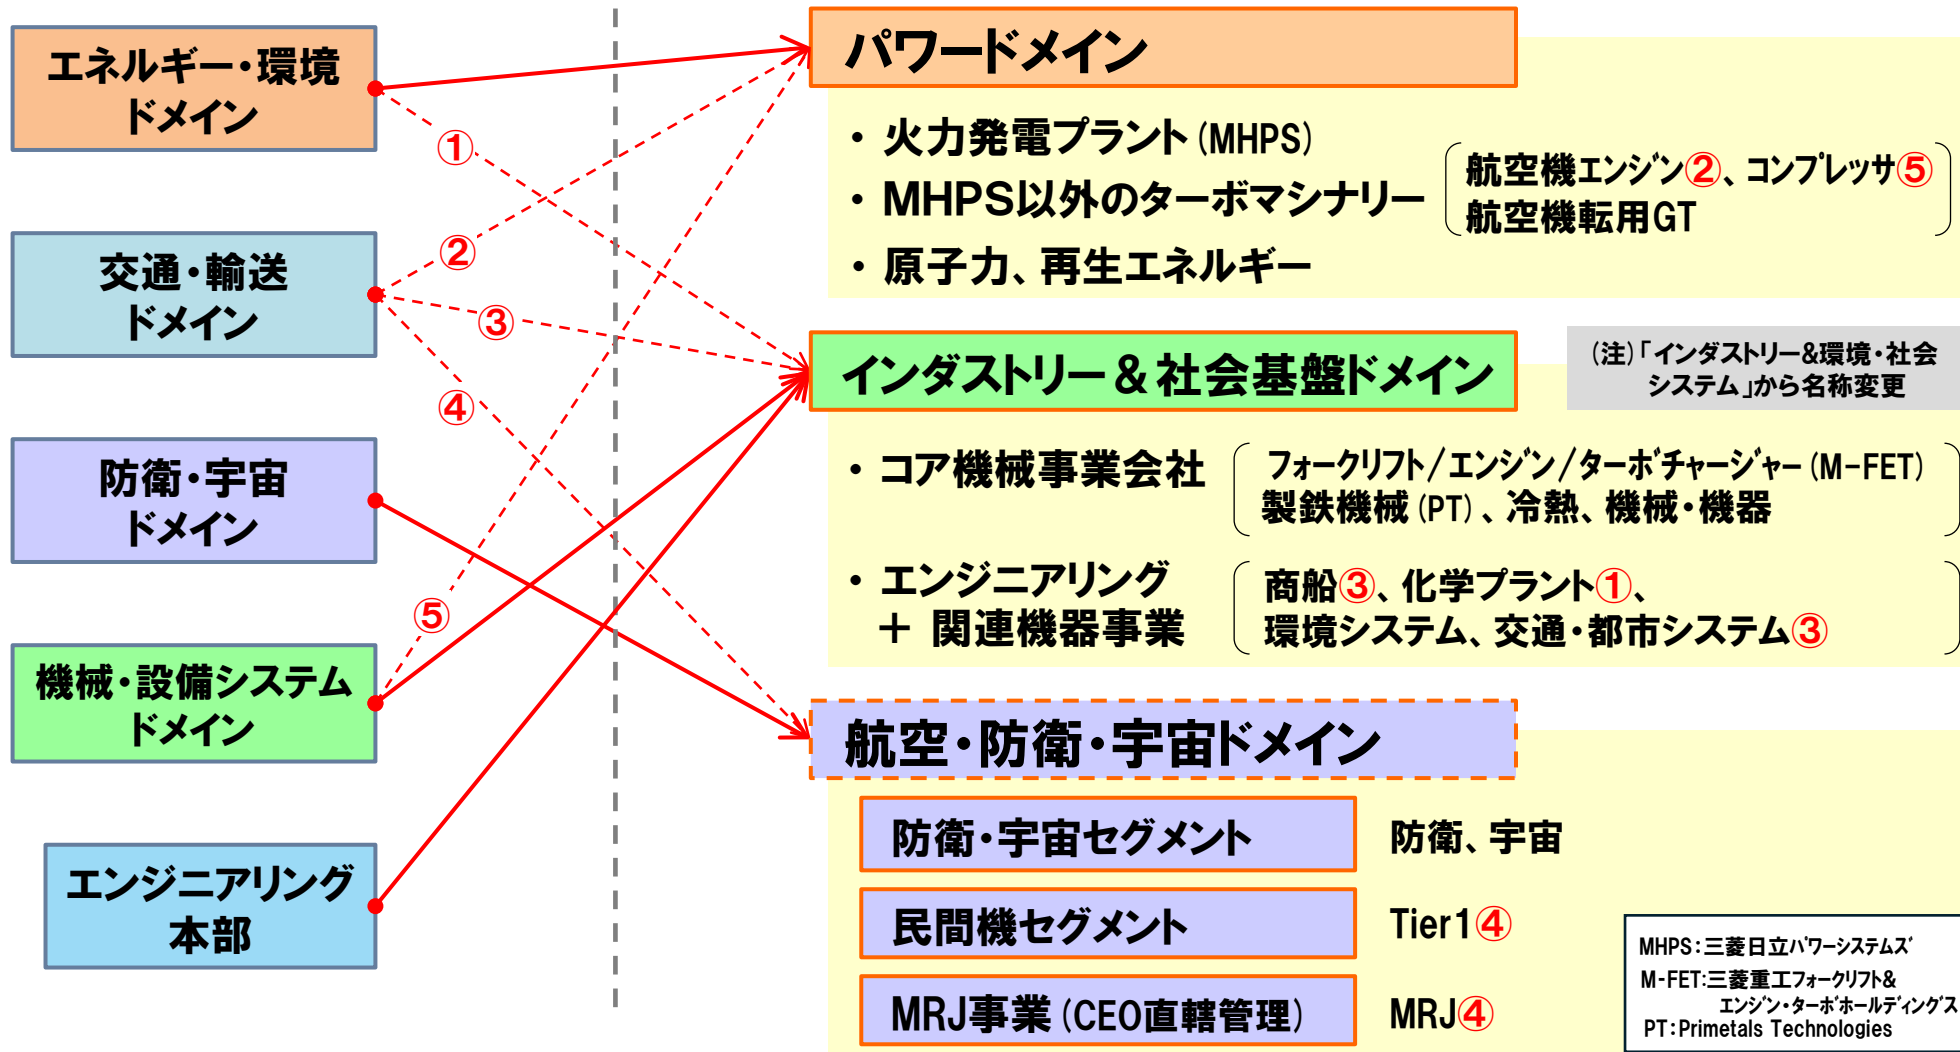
エネルギー・環境ドメイン

交通・輸送ドメイン

防衛・宇宙ドメイン

機械・設備システムドメイン

エンジニアリング本部

①
②
③
④
⑤

パワードメイン

・ 火力発電プラント (MHPS)
・ MHPS以外のターボマシナリー
・ 原子力、再生エネルギー

航空機エンジン②、コンプレッサ⑤
航空機転用GT

インダストリー＆社会基盤ドメイン

(注)「インダストリー&環境・社会システム」から名称変更

・ コア機械事業会社

フォークリフト/エンジン/ターボチャージャー (M-FET)
製鉄機械 (PT) 、冷熱、機械・機器

・ エンジニアリング ＋ 関連機器事業

商船③、化学プラント①、
環境システム、交通・都市システム③

航空・防衛・宇宙ドメイン

防衛・宇宙セグメント　防衛、宇宙

民間機セグメント　Tier1④

MRJ事業 (CEO直轄管理)　MRJ④

MHPS:三菱日立パワーシステムズ
M-FET:三菱重工フォークリフト&エンジン・ターボホールディングス
PT:Primetals Technologies